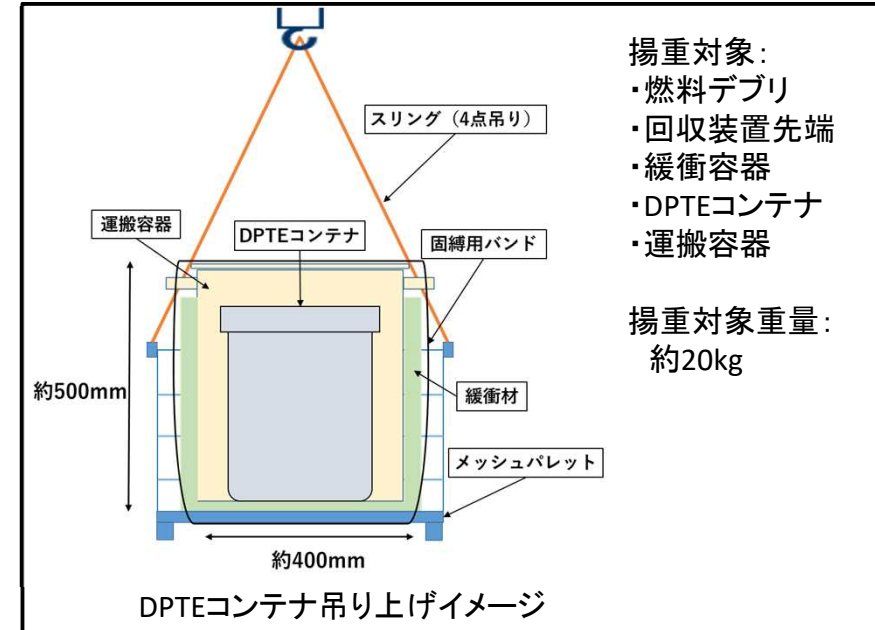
揚重対象:
・燃料デブリ
・回収装置先端
・緩衝容器
・DPTEコンテナ
・運搬容器

揚重対象重量:
約20kg

スリング（4点吊り）

運搬容器

DPTEコンテナ

固縛用バンド

約500mm

緩衝材

メッシュパレット

約400mm

DPTEコンテナ吊り上げイメージ